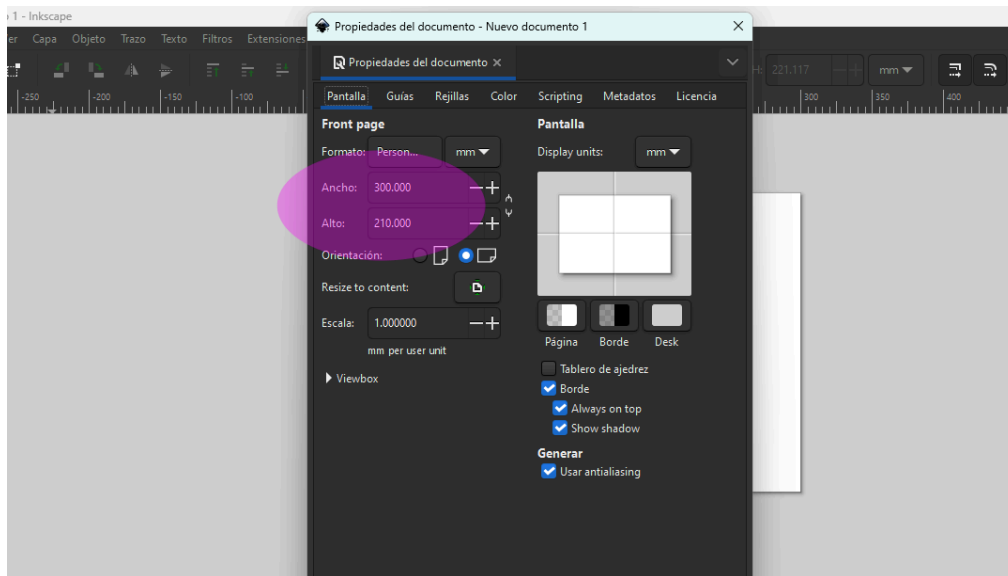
1 - Inkscape
er Capa Objeto Trazo Texto Filtros Extensiones
Propiedades del documento - Nuevo documento 1
×
Propiedades del documento ×
H: 221.117
mm
-250 -200 -150 -100 300 350 400
Pantalla Guías Rejillas Color Scripting Metadatos Licencia
Front page
Formato: Person...
mm
Ancho: 300.000
Alto: 210.000
Orientación:
Resize to content:
Escala: 1.000000
mm per user unit
Viewbox
Pantalla
Display units: mm
Página Borde Desk
Tablero de ajedrez
Borde
Always on top
Show shadow
Generar
Usar antialiasing